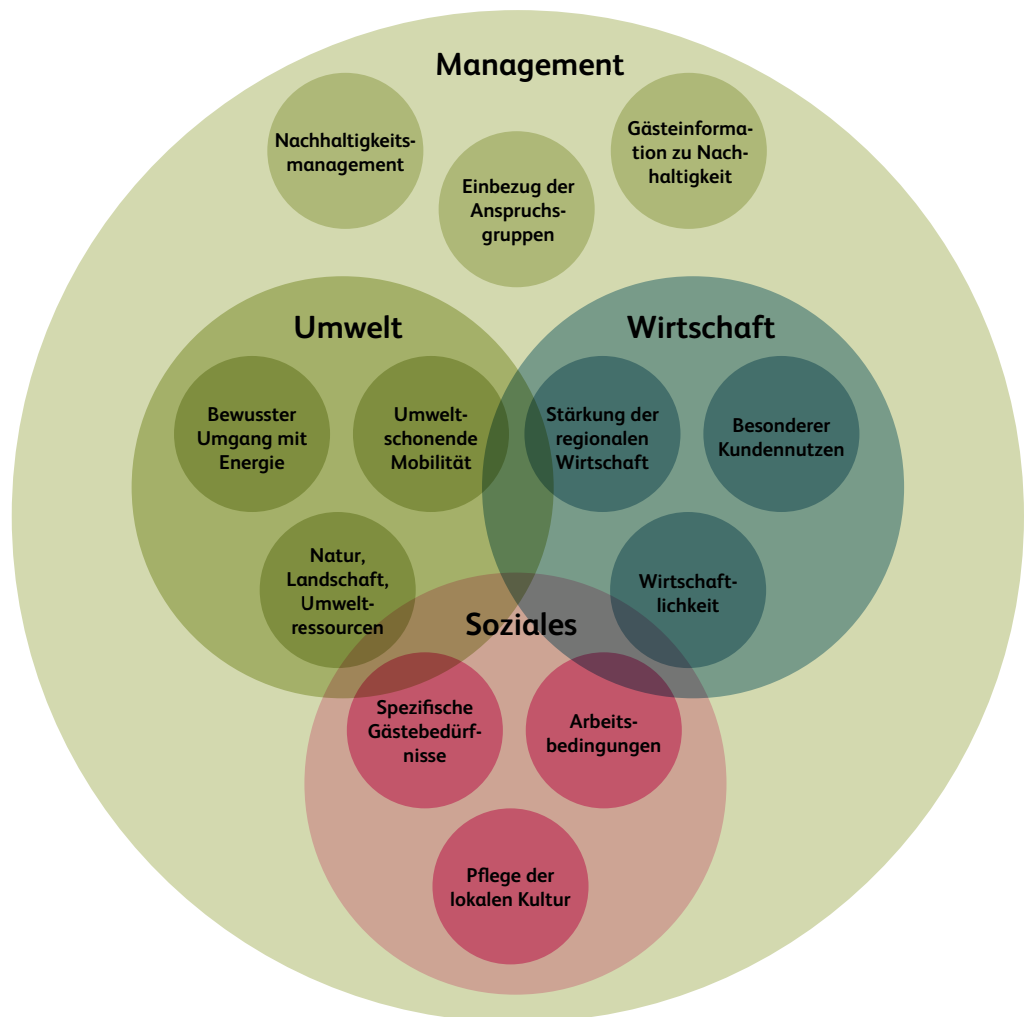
Management

Nachhaltigkeitsmanagement

Einbezug der Anspruchsgruppen

Gästeinformation zu Nachhaltigkeit

Umwelt

Bewusster Umgang mit Energie

Umweltschonende Mobilität

Natur, Landschaft, Umweltressourcen

Wirtschaft

Stärkung der regionalen Wirtschaft

Besonderer Kundennutzen

Wirtschaftlichkeit

Soziales

Spezifische Gästebedürfnisse

Arbeitsbedingungen

Pflege der lokalen Kultur